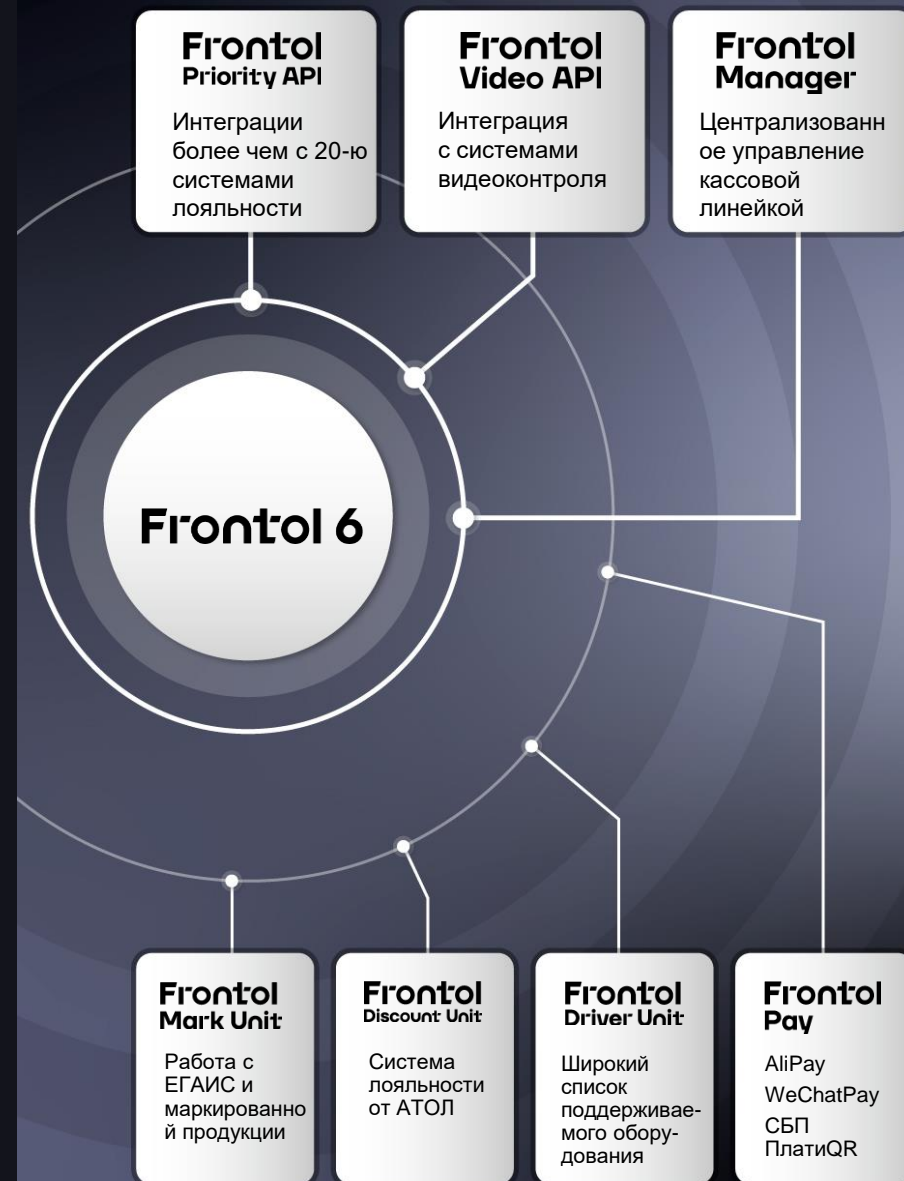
Frontol
Priority API

Интеграции более чем с 20-ю системами лояльности

Frontol
Video API

Интеграция с системами видеоконтроля

Frontol
Manager

Централизованн ое управление кассовой линейкой

Frontol 6

Frontol
Mark Unit

Работа с ЕГАИС и маркированно й продукции

Frontol
Discount Unit

Система лояльности от АТОЛ

Frontol
Driver Unit

Широкий список поддерживаемого оборудования

Frontol
Pay

AliPay
WeChatPay
СБП
ПлатиQR